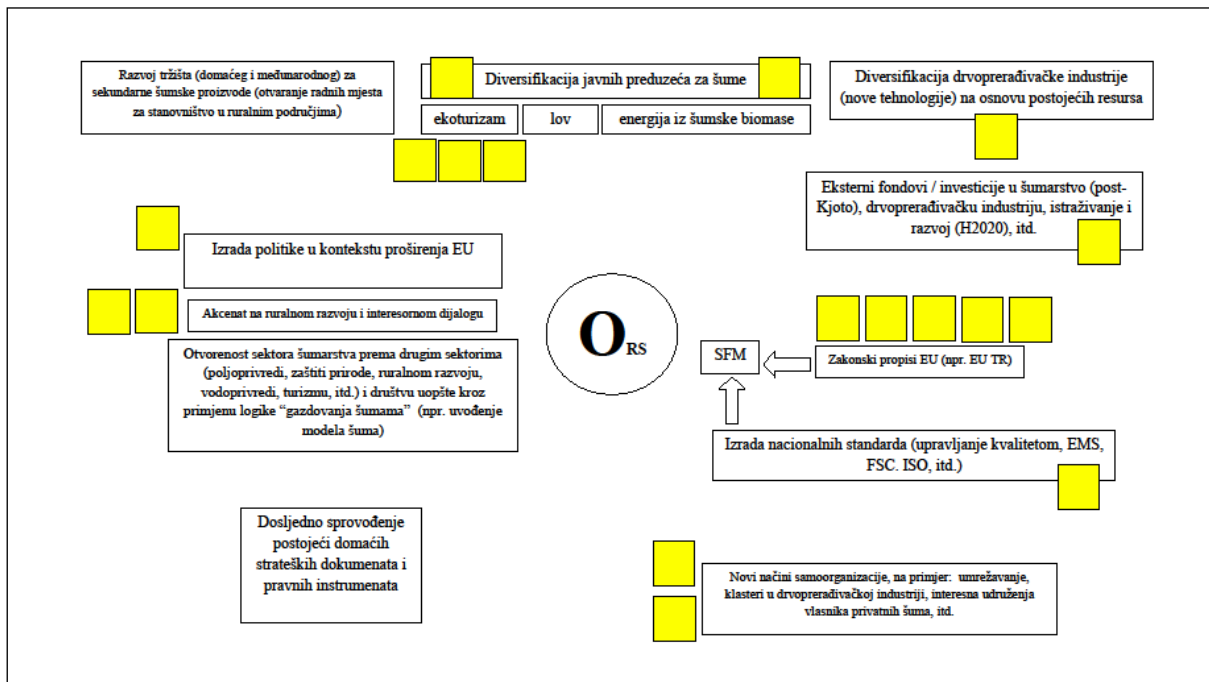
Razvoj tržišta (domaćeg i međunarodnog) za sekundarne šumske proizvode (otvaranje radnih mjesta za stanovništvo u ruralnim područjima)

Diversifikacija javnih preduzeća za šume

ekoturizam

lov

energija iz šumske biomase

Diversifikacija drvoprerađivačke industrije (nove tehnologije) na osnovu postojećih resursa

Eksterni fondovi / investicije u šumarstvo (post-Kjoto), drvoprerađivačku industriju, istraživanje i razvoj (H2020), itd.

Izrada politike u kontekstu proširenja EU

Akcenat na ruralnom razvoju i interesornom dijalogu

$O_{RS}$

SFM

Zakonski propisi EU (npr. EU TR)

Otvorenost sektora šumarstva prema drugim sektorima (poljoprivredi, zaštiti prirode, ruralnom razvoju, vodoprivredi, turizmu, itd.) i društvu uopšte kroz primjenu logike "gazdovanja šumama" (npr. uvođenje modela šuma)

Izrada nacionalnih standarda (upravljanje kvalitetom, EMS, FSC. ISO, itd.)

Dosljedno sprovođenje postojeći domaćih strateških dokumenata i pravnih instrumenata

Novi načini samoorganizacije, na primjer: umrežavanje, klasteri u drvoprerađivačkoj industriji, interesna udruženja vlasnika privatnih šuma, itd.